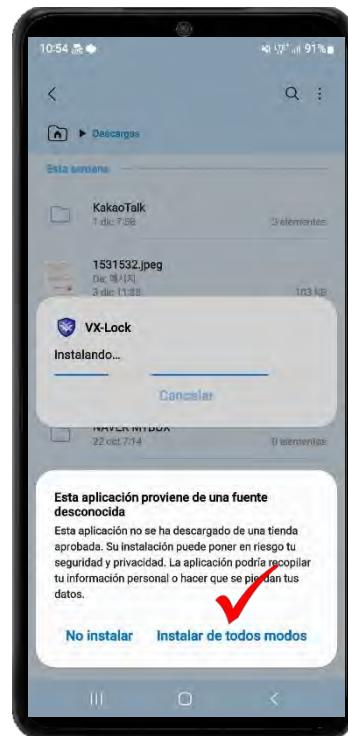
10:54 91%

Descargas

Esta semana

KakaoTalk
1 dic 7:56
3 elementos

1531532.jpeg
De: 메시지
3 dic 11:33
103 KB

VX-Lock
Instalando...
Cancelar

NAVER MYBOX
22 oct 7:14
0 elementos

Esta aplicación proviene de una fuente desconocida

Esta aplicación no se ha descargado de una tienda aprobada. Su instalación puede poner en riesgo tu seguridad y privacidad. La aplicación podría recopilar tu información personal o hacer que se pierdan tus datos.

No instalar
Instalar de todos modos